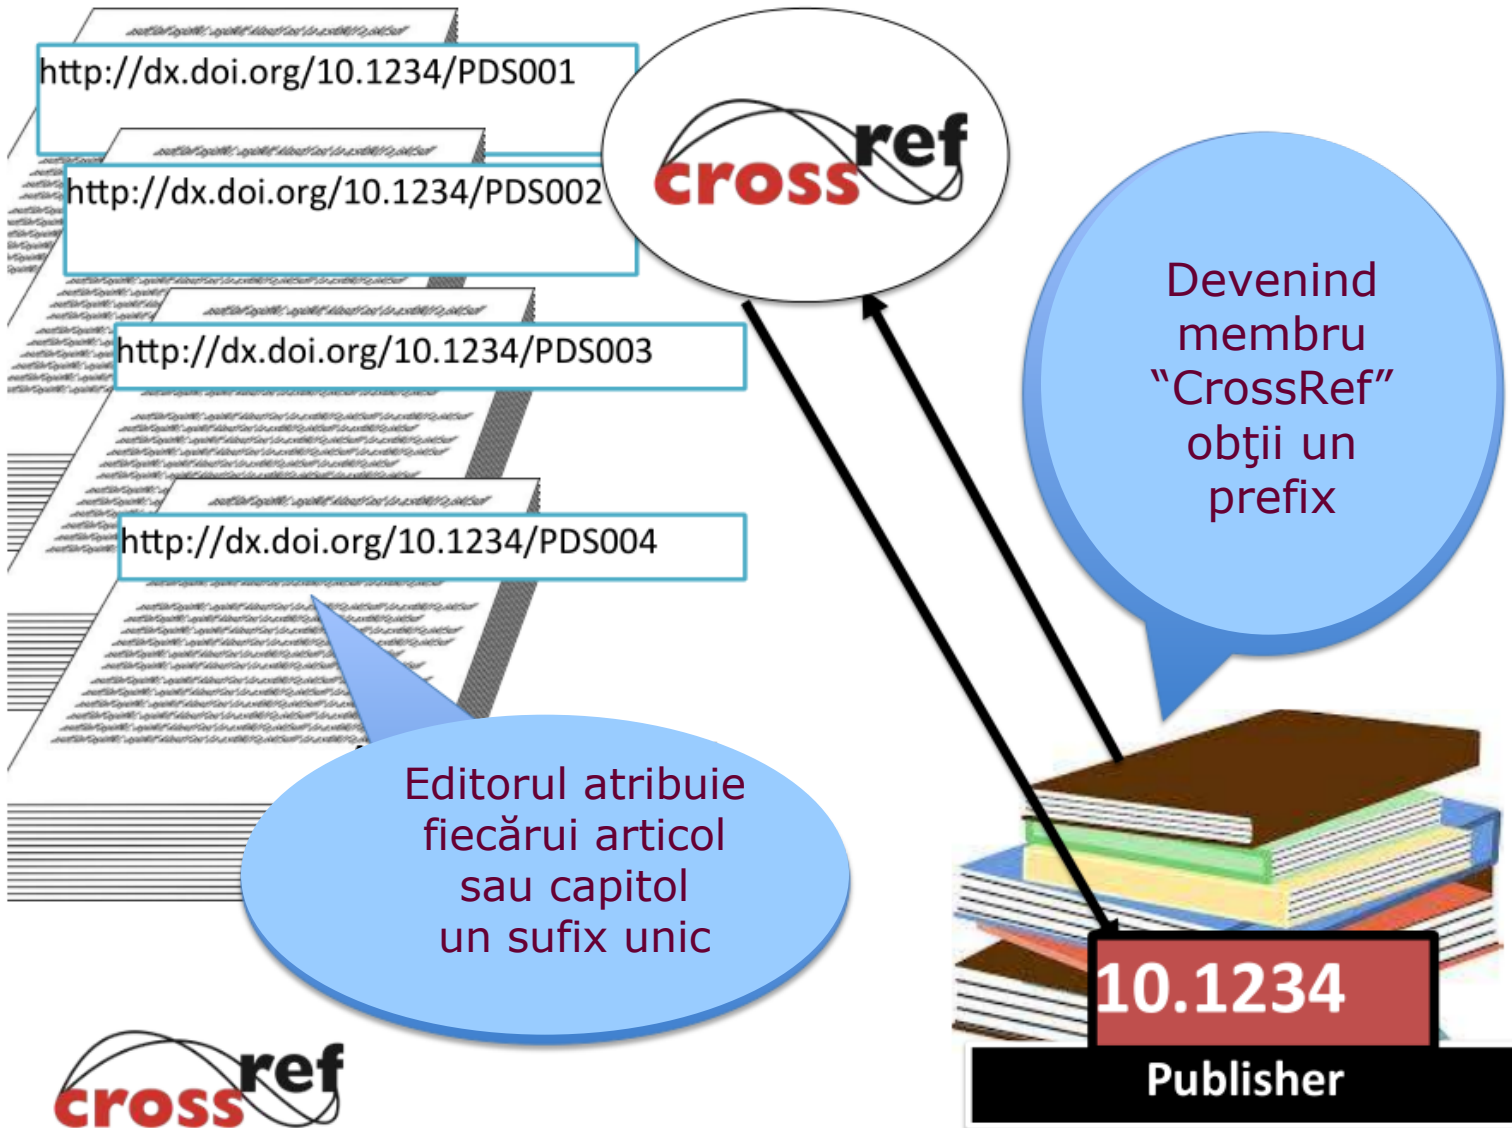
http://dx.doi.org/10.1234/PDS001

http://dx.doi.org/10.1234/PDS002

http://dx.doi.org/10.1234/PDS003

http://dx.doi.org/10.1234/PDS004

crossref

Devenind membru “CrossRef” obţii un prefix

Editorul atribuie fiecărui articol sau capitol un sufix unic

10.1234

Publisher

crossref